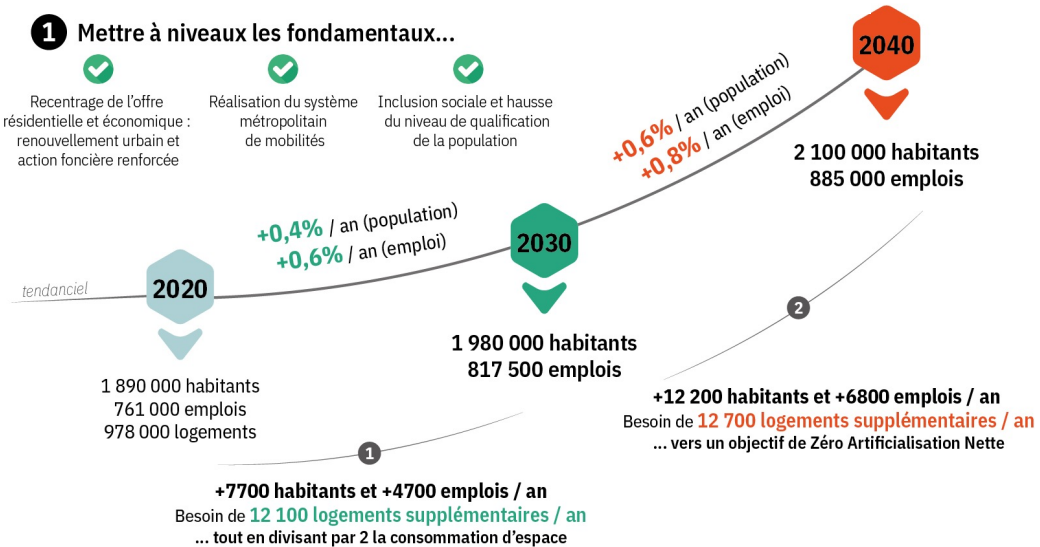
1 Mettre à niveaux les fondamentaux...

Recentrage de l'offre résidentielle et économique : renouvellement urbain et action foncière renforcée

Réalisation du système métropolitain de mobilités

Inclusion sociale et hausse du niveau de qualification de la population

2040

+0,6% / an (population)
+0,8% / an (emploi)

2 100 000 habitants
885 000 emplois

+0,4% / an (population)
+0,6% / an (emploi)

2030

tendanciel

2020

1 980 000 habitants
817 500 emplois

2

1 890 000 habitants
761 000 emplois
978 000 logements

+12 200 habitants et +6800 emplois / an
Besoin de 12 700 logements supplémentaires / an
... vers un objectif de Zéro Artificialisation Nette

1

+7700 habitants et +4700 emplois / an
Besoin de 12 100 logements supplémentaires / an
... tout en divisant par 2 la consommation d'espace